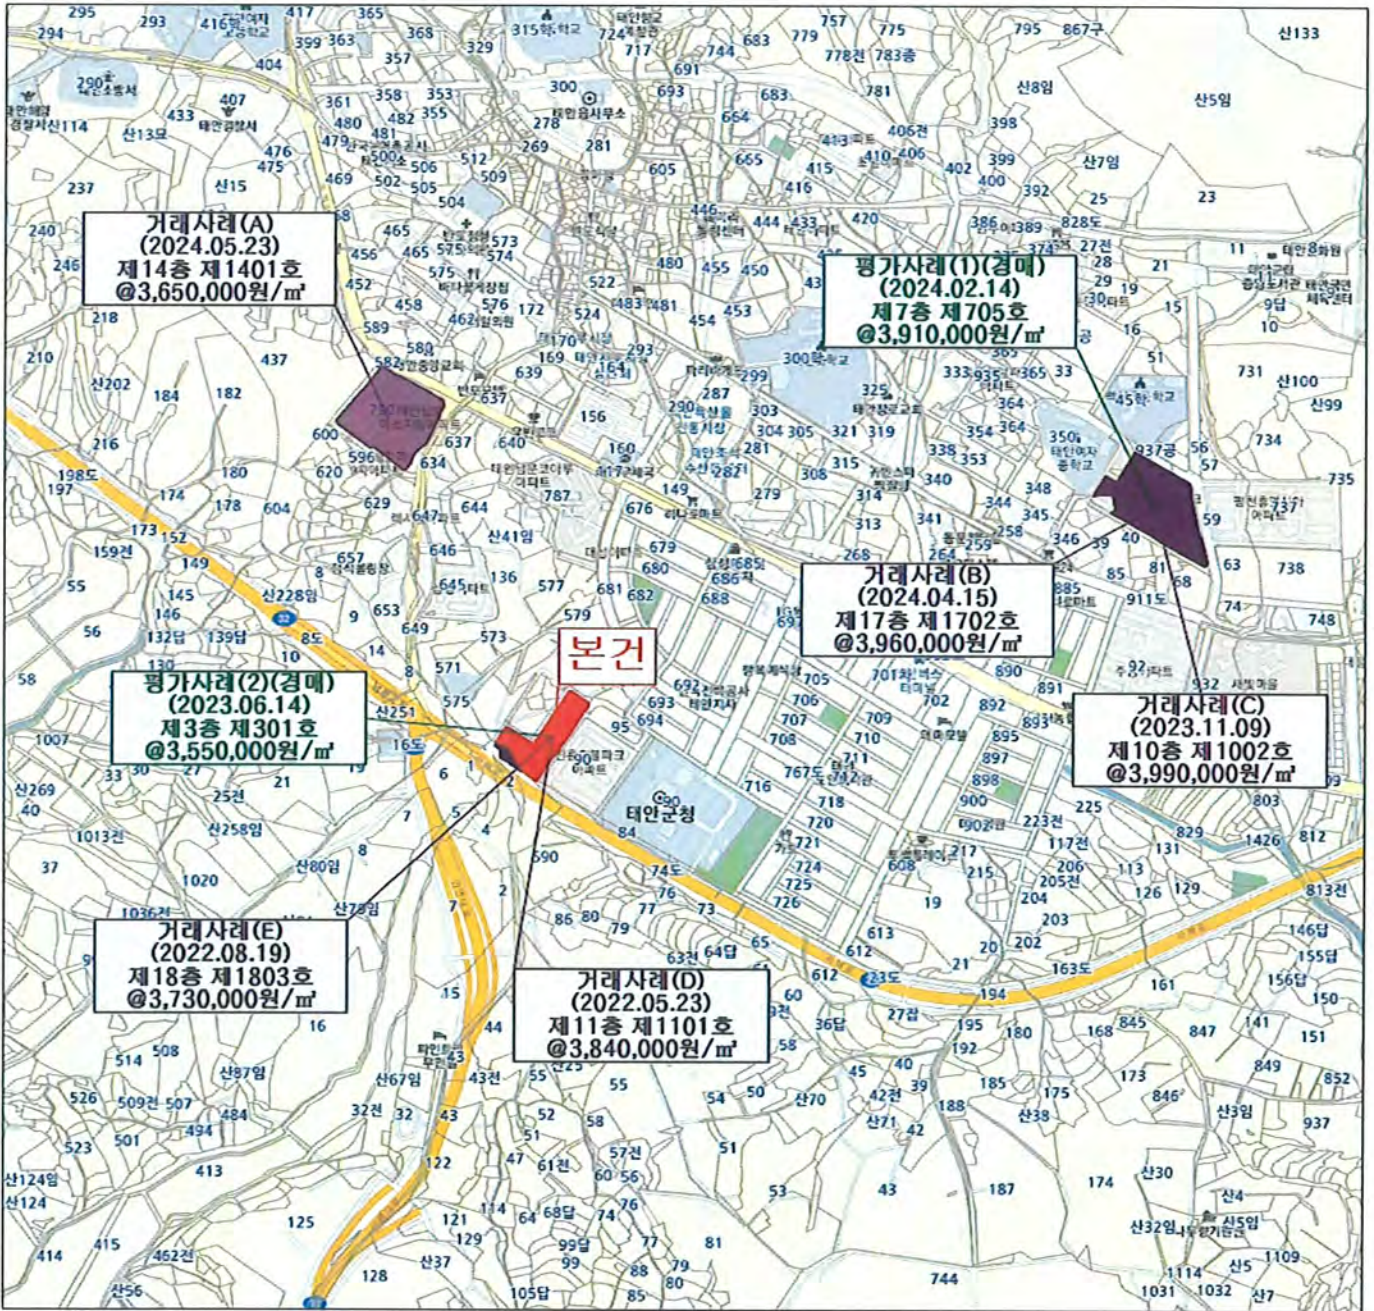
거래사례(A)
(2024.05.23)
제14층 제1401호
@3,650,000원/㎡

평가사례(1)(경매)
(2024.02.14)
제7층 제705호
@3,910,000원/㎡

거래사례(B)
(2024.04.15)
제17층 제1702호
@3,960,000원/㎡

본건

평가사례(2)(경매)
(2023.06.14)
제3층 제301호
@3,550,000원/㎡

거래사례(C)
(2023.11.09)
제10층 제1002호
@3,990,000원/㎡

거래사례(E)
(2022.08.19)
제18층 제1803호
@3,730,000원/㎡

거래사례(D)
(2022.05.23)
제11층 제1101호
@3,840,000원/㎡

태안군청
태안읍사무소